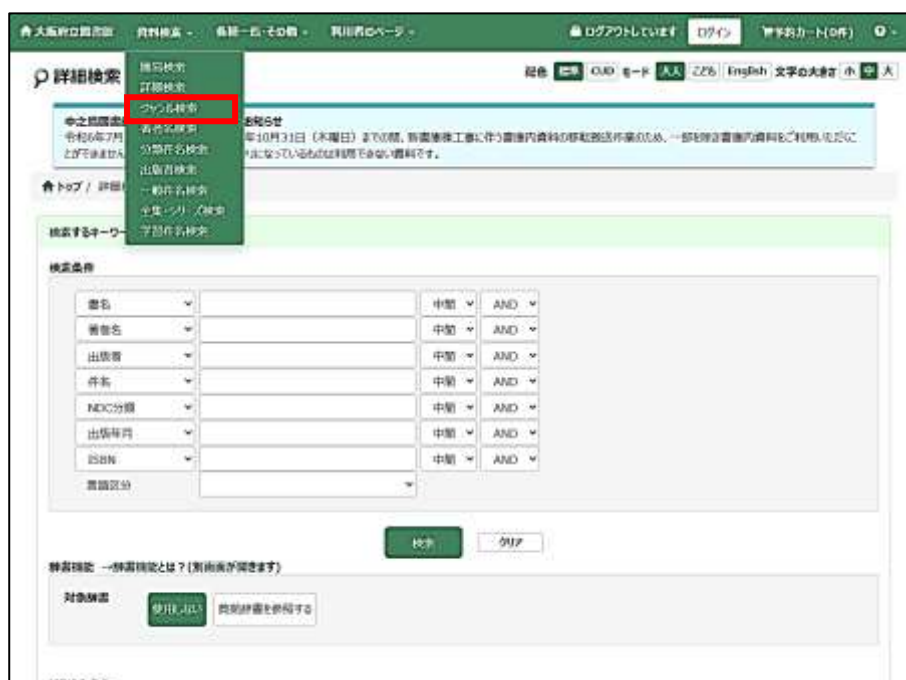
大阪府立図書館　資料検索　各種一括・その他　利用者のページ　ログアウトしています　ログイン　予約かご（0件）

簡易検索
詳細検索
ジャンル検索
著者名検索
分類件名検索
出版者検索
一般件名検索
全集・シリーズ検索
学習件名検索

詳細検索

配色　標準　CUD　モード　大人　こども　English　文字の大きさ　小　中　大

中之島図書館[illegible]お知らせ
令和6年7月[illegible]年10月31日（木曜日）までの間、防潮扉等工事に伴う書庫内資料の移動作業のため、一部を除き書庫内資料をご利用いただくことができません。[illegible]になっているものは利用できない資料です。

トップ / 詳細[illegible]

検索するキーワード

検索条件

| | | | |
|---|---|---|---|
| 書名 | | 中間 | AND |
| 著者名 | | 中間 | AND |
| 出版者 | | 中間 | AND |
| 件名 | | 中間 | AND |
| NDC分類 | | 中間 | AND |
| 出版年月 | | 中間 | AND |
| ISBN | | 中間 | AND |
| 言語区分 | | | |

検索　クリア

辞書機能　一般辞書機能とは？（別画面が開きます）

対象辞書　使用しない　資料辞書を参照する